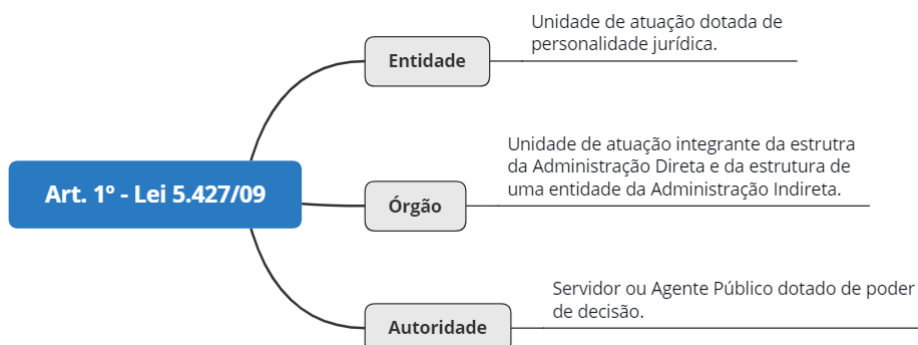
Art. 1º - Lei 5.427/09

Entidade

Unidade de atuação dotada de personalidade jurídica.

Órgão

Unidade de atuação integrante da estrutra da Administração Direta e da estrutura de uma entidade da Administração Indireta.

Autoridade

Servidor ou Agente Público dotado de poder de decisão.